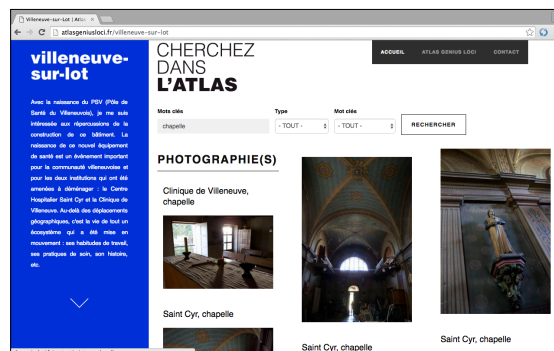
Villeneuve-sur-Lot | Atlas

atlasgeniusloci.fr/villeneuve-sur-lot

villeneuve-sur-lot

Avec la naissance du PSV (Pôle de Santé du Villeneuvois), je me suis intéressée aux répercussions de la construction de ce bâtiment. La naissance de ce nouvel équipement de santé est un événement important pour la communauté villeneuvoise et pour les deux institutions qui ont été amenées à déménager : le Centre Hospitalier Saint Cyr et la Clinique de Villeneuve. Au-delà des déplacements géographiques, c'est la vie de tout un écosystème qui a été mise en mouvement : ses habitudes de travail, ses pratiques de soin, son histoire, etc.

CHERCHEZ DANS L'ATLAS

ACCUEIL   ATLAS GENIUS LOCI   CONTACT

Mots clés
chapelle

Type
- TOUT -

Mot clés
- TOUT -

RECHERCHER

PHOTOGRAPHIE(S)

Clinique de Villeneuve, chapelle

Saint Cyr, chapelle

Saint Cyr, chapelle

Saint Cyr, chapelle